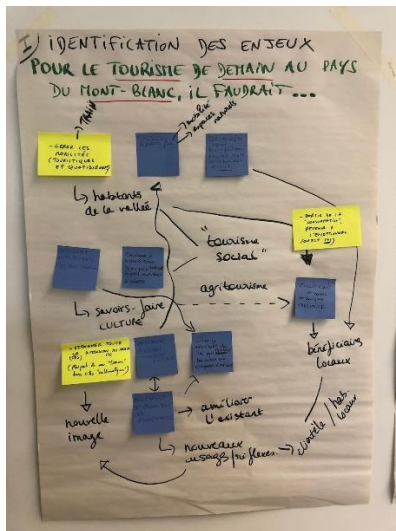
I) IDENTIFICATION DES ENJEUX POUR LE TOURISME DE DEMAIN AU PAYS DU MONT-BLANC, IL FAUDRAIT...

TRAIN

GÉRER LES MOBILITÉS (TOURISTIQUE ET QUOTIDIENNE)

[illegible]

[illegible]

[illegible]

habitants de la vallée

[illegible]

"tourisme social"

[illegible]

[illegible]

savoirs-faire CULTURE

agritourisme

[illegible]

bénéficiaires locaux

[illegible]

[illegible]

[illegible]

nouvelle image

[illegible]

améliorer l'existant

nouveaux usages/filières

clientèle / habitants